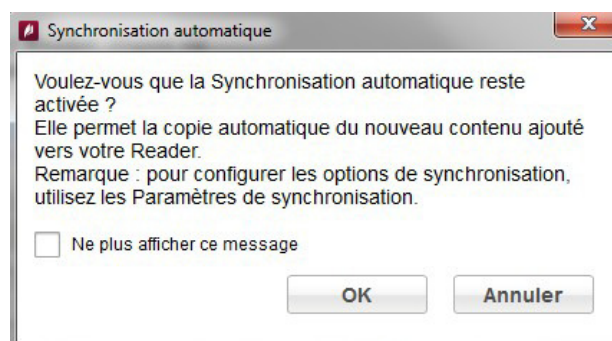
Synchronisation automatique

Voulez-vous que la Synchronisation automatique reste activée ?
Elle permet la copie automatique du nouveau contenu ajouté vers votre Reader.
Remarque : pour configurer les options de synchronisation, utilisez les Paramètres de synchronisation.

Ne plus afficher ce message

OK

Annuler